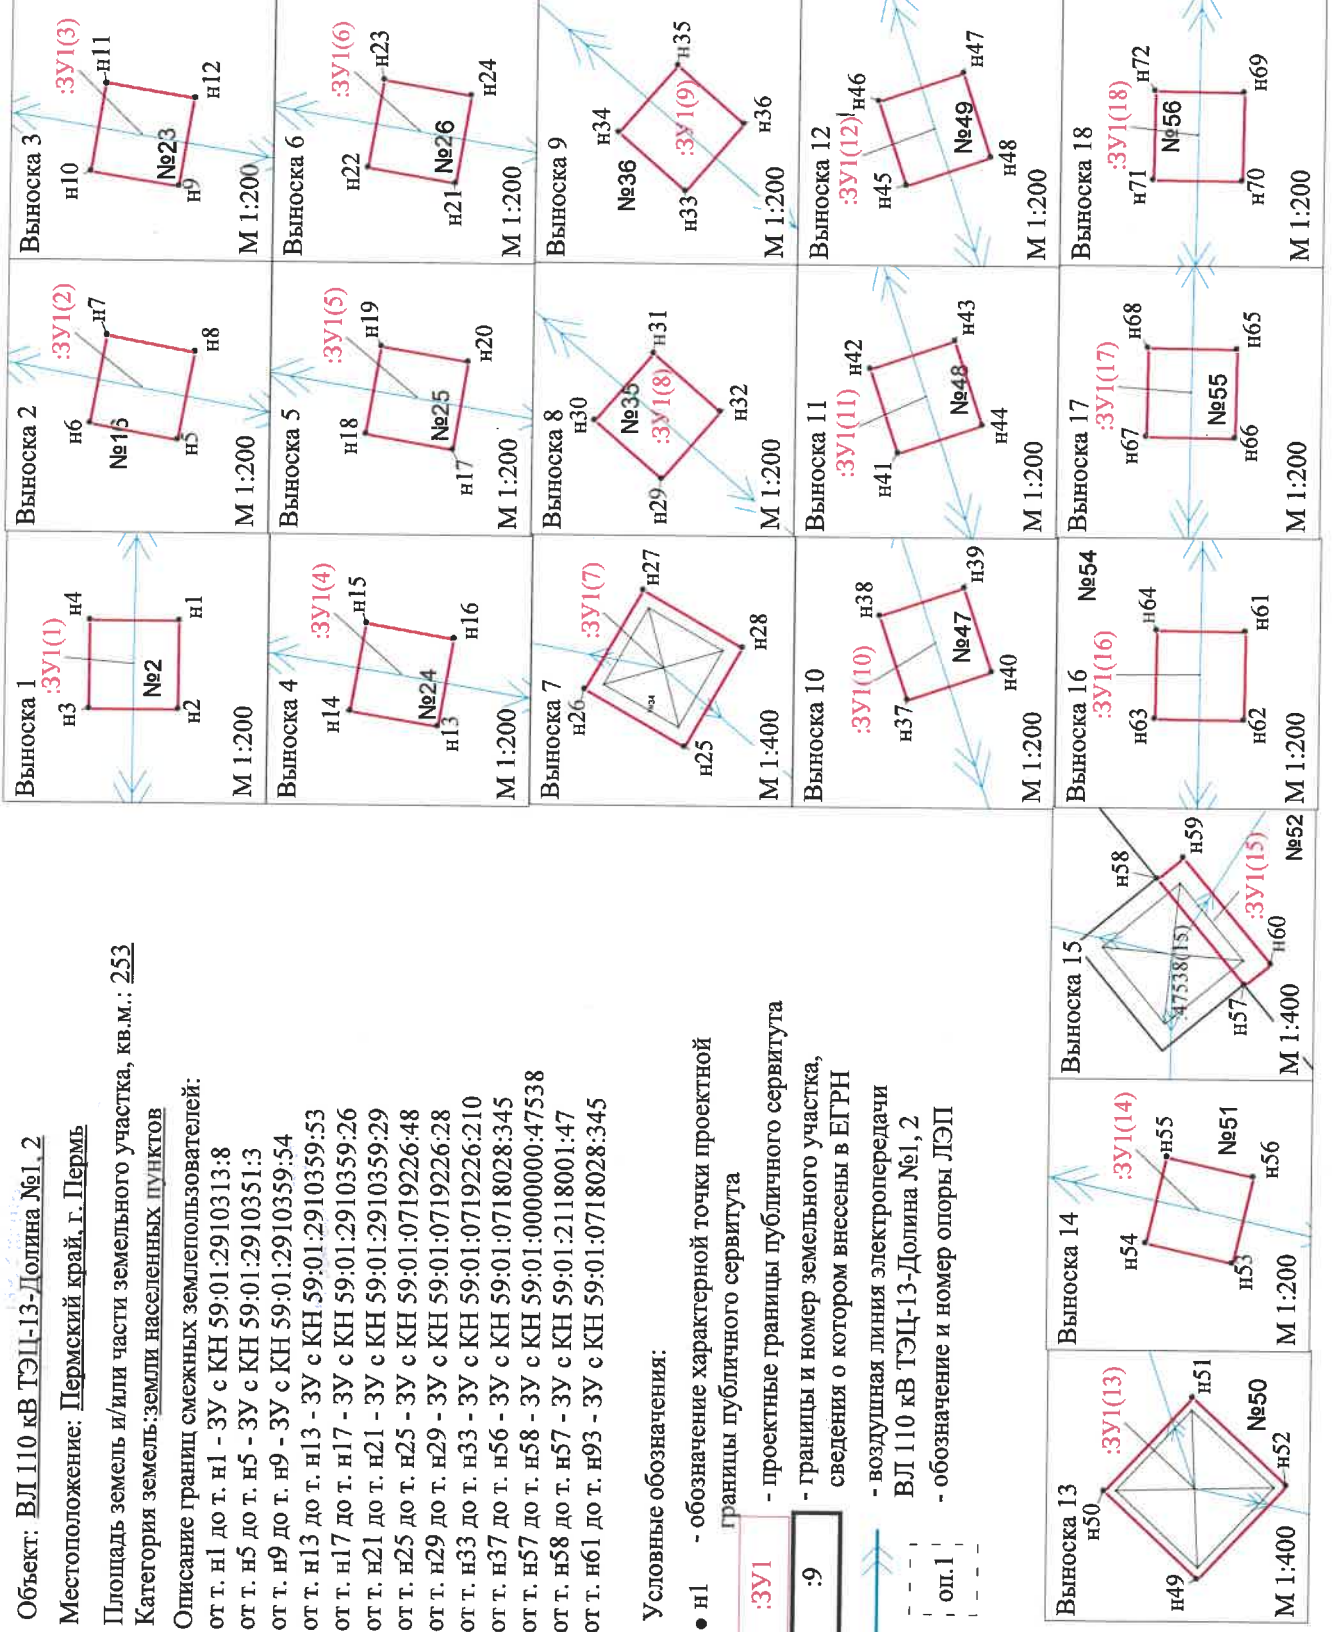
Объект: ВЛ 110 кВ ТЭЦ-13-Долина №1, 2

Местоположение: Пермский край, г. Пермь

Площадь земель и/или части земельного участка, кв.м.: 253
Категория земель: земли населенных пунктов

Описание границ смежных землепользователей:
от т. н1 до т. н1 - ЗУ с КН 59:01:2910313:8
от т. н5 до т. н5 - ЗУ с КН 59:01:2910351:3
от т. н9 до т. н9 - ЗУ с КН 59:01:2910359:54
от т. н13 до т. н13 - ЗУ с КН 59:01:2910359:53
от т. н17 до т. н17 - ЗУ с КН 59:01:2910359:26
от т. н21 до т. н21 - ЗУ с КН 59:01:2910359:29
от т. н25 до т. н25 - ЗУ с КН 59:01:0719226:48
от т. н29 до т. н29 - ЗУ с КН 59:01:0719226:28
от т. н33 до т. н33 - ЗУ с КН 59:01:0719226:210
от т. н37 до т. н56 - ЗУ с КН 59:01:0718028:345
от т. н57 до т. н58 - ЗУ с КН 59:01:0000000:47538
от т. н58 до т. н57 - ЗУ с КН 59:01:2118001:47
от т. н61 до т. н93 - ЗУ с КН 59:01:0718028:345

Условные обозначения:
• н1 - обозначение характерной точки проектной границы публичного сервитута
:ЗУ1 - проектные границы публичного сервитута
:9 - границы и номер земельного участка, сведения о котором внесены в ЕГРН
- воздушная линия электропередачи ВЛ 110 кВ ТЭЦ-13-Долина №1, 2
оп.1 - обозначение и номер опоры ЛЭП

Выноска 1 н3 :ЗУ1(1) н4 №2 н1 н2 М 1:200

Выноска 2 н6 :ЗУ1(2) н7 №15 н8 н5 М 1:200

Выноска 3 н10 :ЗУ1(3) н11 №23 н12 н9 М 1:200

Выноска 4 н14 :ЗУ1(4) н15 №24 н16 н13 М 1:200

Выноска 5 н18 :ЗУ1(5) н19 №25 н20 н17 М 1:200

Выноска 6 н22 :ЗУ1(6) н23 №26 н24 н21 М 1:200

Выноска 7 н26 :ЗУ1(7) н27 н28 н25 М 1:400

Выноска 8 н30 №35 :ЗУ1(8) н31 н32 н29 М 1:200

Выноска 9 н34 №36 :ЗУ1(9) н35 н36 н33 М 1:200

Выноска 10 :ЗУ1(10) н37 н38 №47 н39 н40 М 1:200

Выноска 11 :ЗУ1(11) н41 н42 №48 н43 н44 М 1:200

Выноска 12 :ЗУ1(12) н45 н46 №49 н47 н48 М 1:200

Выноска 13 н50 :ЗУ1(13) н51 №50 н49 н52 М 1:400

Выноска 14 н54 :ЗУ1(14) н55 №51 н56 н53 М 1:200

Выноска 15 н58 н59 :47538(15) :ЗУ1(15) н57 н60 №52 М 1:400

Выноска 16 :ЗУ1(16) н63 н64 №54 н61 н62 М 1:200

Выноска 17 :ЗУ1(17) н67 н68 №55 н65 н66 М 1:200

Выноска 18 :ЗУ1(18) н71 н72 №56 н69 н70 М 1:200